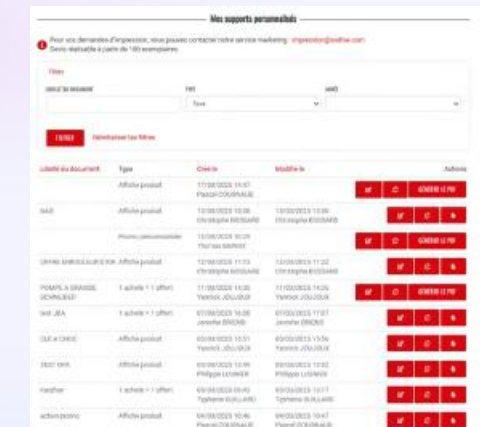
Mes supports personnalisés

Pour vos demandes d'impression, vous pouvez contacter notre service marketing : impression@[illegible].com
Devis réalisable à partir de 100 exemplaires.

Filtres

LIBELLÉ DU DOCUMENT | TYPE | ANNÉE

Tous

FILTRER | Réinitialiser les filtres

| Libellé du document | Type | Crée le | Modifié le | Actions |
|---|---|---|---|---|
| | Affiche produit | 17/08/2023 14:47 Pascal COUSNAUD | | GÉNÉRER LE PDF |
| SAV | Affiche produit | 12/08/2023 13:30 Christophe BOSSARD | 12/08/2023 13:30 Christophe BOSSARD | |
| | Promo personnalisée | 12/08/2023 10:29 Thomas MARAIS | | GÉNÉRER LE PDF |
| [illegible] | Affiche produit | 12/08/2023 11:13 Christophe BOSSARD | 12/08/2023 11:32 Christophe BOSSARD | |
| POMPE À GRAISSE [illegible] | 1 acheté = 1 offert | 12/08/2023 14:26 Yannick JOUJOUX | 11/08/2023 14:26 Yannick JOUJOUX | GÉNÉRER LE PDF |
| test JEA | 1 acheté = 1 offert | 07/08/2023 16:08 Jennifer BRIOND | 07/08/2023 17:07 Jennifer BRIOND | |
| CLE A CHOC | Affiche produit | 03/08/2023 15:51 Yannick JOUJOUX | 03/08/2023 15:56 Yannick JOUJOUX | |
| TEST DHX | Affiche produit | 03/08/2023 13:49 Philippe LEGRAND | 03/08/2023 13:53 Philippe LEGRAND | |
| Feather | 1 acheté = 1 offert | 03/08/2023 09:43 Typhaine GUILLARD | 03/08/2023 10:17 Typhaine GUILLARD | |
| active promo | Affiche produit | 04/08/2023 10:46 Pascal COUSNAUD | 04/08/2023 10:47 Pascal COUSNAUD | |